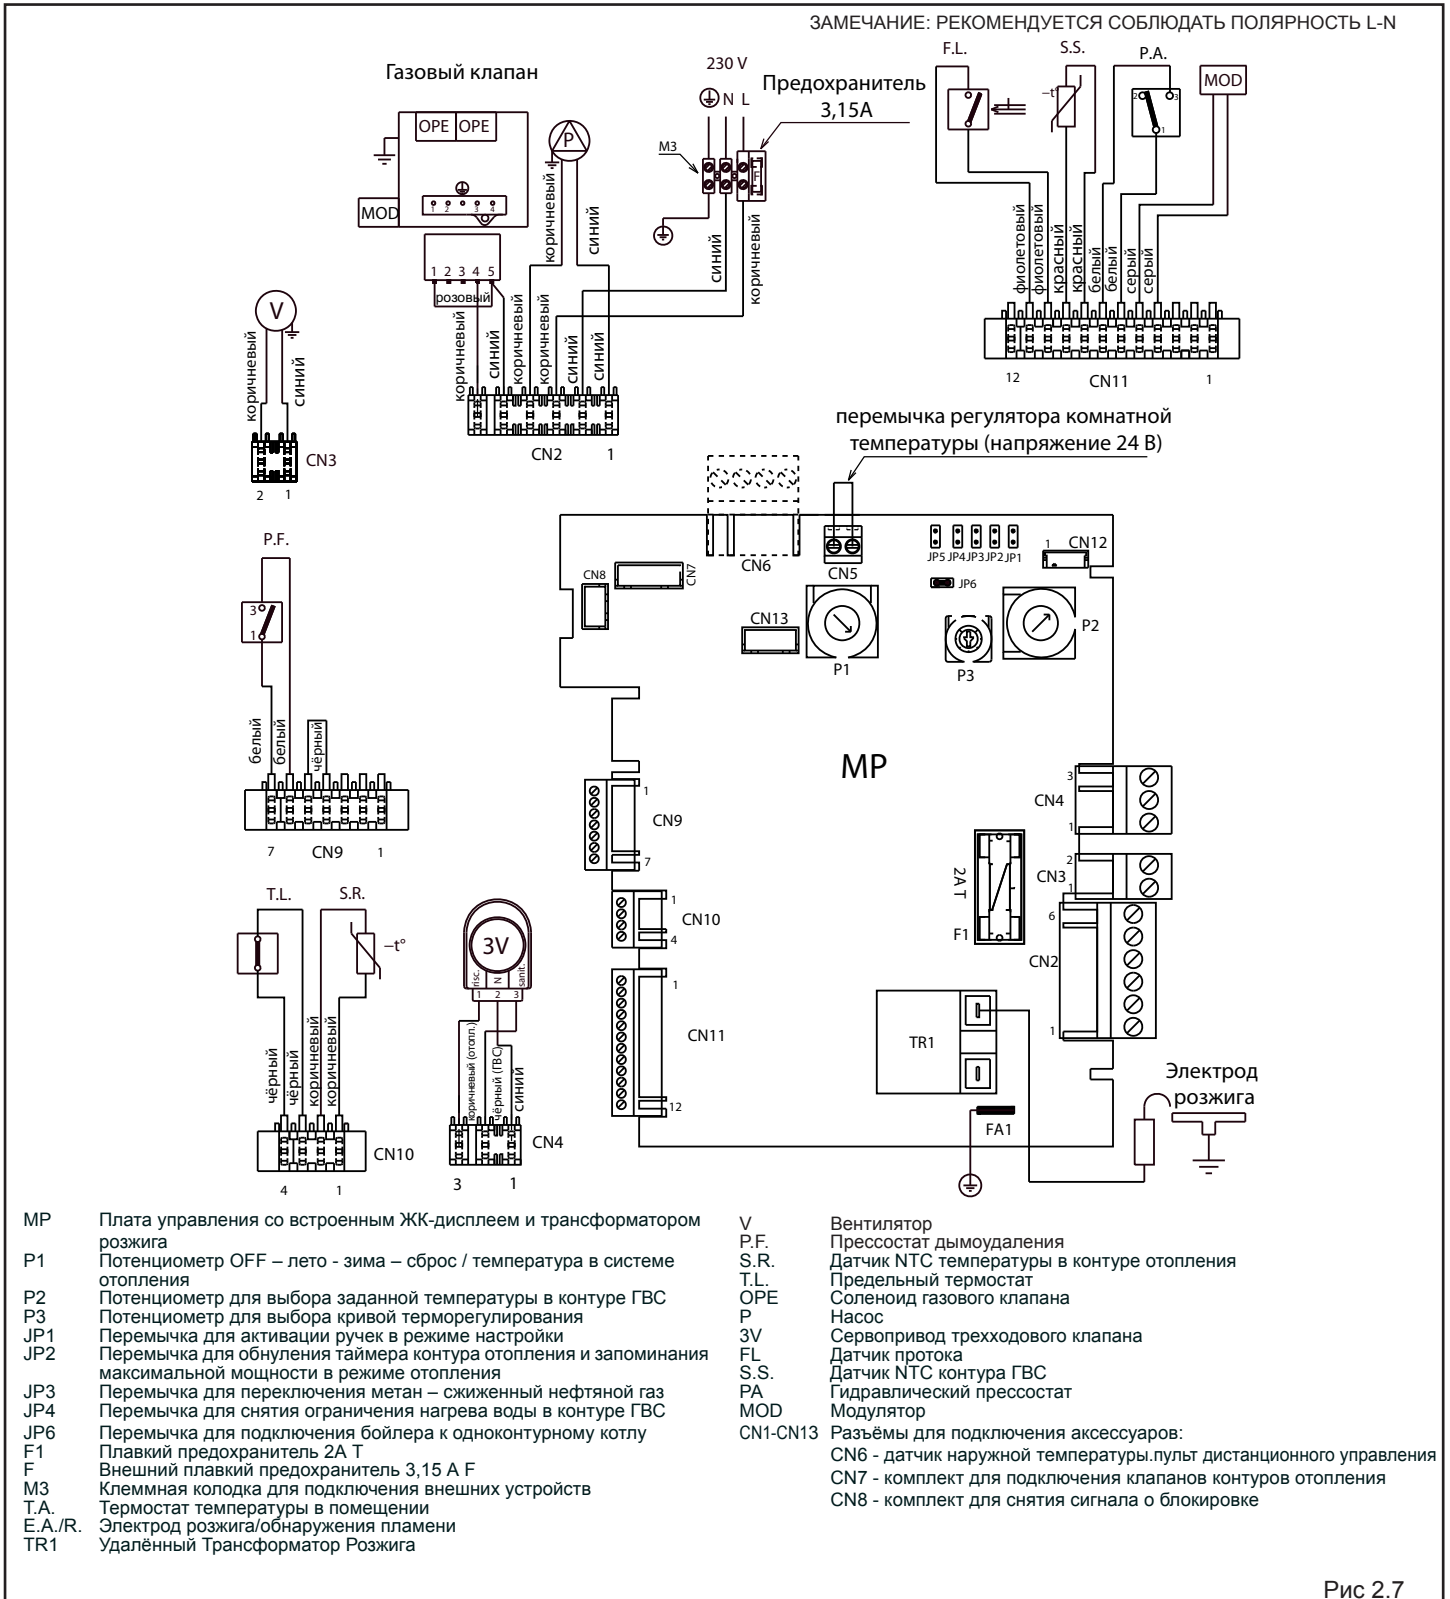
ЗАМЕЧАНИЕ: РЕКОМЕНДУЕТСЯ СОБЛЮДАТЬ ПОЛЯРНОСТЬ L-N

Газовый клапан

OPE OPE

MOD

1 2 3 4 5

розовый

P

коричневый

синий

коричневый

синий

коричневый

коричневый

синий

синий

CN2 1

230 V

N L

M3

F

Предохранитель 3,15A

синий

коричневый

F.L.

S.S.

P.A.

MOD

фиолетовый

фиолетовый

красный

красный

белый

белый

серый

серый

12 CN11 1

V

коричневый

синий

CN3

2 1

перемычка регулятора комнатной температуры (напряжение 24 В)

P.F.

белый

белый

чёрный

7 CN9 1

CN8

CN7

CN6

CN5

CN13

P1

JP5 JP4 JP3 JP2 JP1

CN12

JP6

P3

P2

MP

CN9

CN4

CN3

2A T

F1

CN2

CN10

CN11

TR1

FA1

Электрод розжига

T.L.

S.R.

$-t°$

чёрный

чёрный

коричневый

коричневый

CN10

4 1

3V

risc. N sanit.

1 2 3

коричневый (отопл.)

чёрный (ГВС)

синий

CN4

3 1

MP Плата управления со встроенным ЖК-дисплеем и трансформатором розжига
P1 Потенциометр OFF – лето - зима – сброс / температура в системе отопления
P2 Потенциометр для выбора заданной температуры в контуре ГВС
P3 Потенциометр для выбора кривой терморегулирования
JP1 Перемычка для активации ручек в режиме настройки
JP2 Перемычка для обнуления таймера контура отопления и запоминания максимальной мощности в режиме отопления
JP3 Перемычка для переключения метан – сжиженный нефтяной газ
JP4 Перемычка для снятия ограничения нагрева воды в контуре ГВС
JP6 Перемычка для подключения бойлера к одноконтурному котлу
F1 Плавкий предохранитель 2A T
F Внешний плавкий предохранитель 3,15 A F
M3 Клеммная колодка для подключения внешних устройств
T.A. Термостат температуры в помещении
E.A./R. Электрод розжига/обнаружения пламени
TR1 Удалённый Трансформатор Розжига

V Вентилятор
P.F. Прессостат дымоудаления
S.R. Датчик NTC температуры в контуре отопления
T.L. Предельный термостат
OPE Соленоид газового клапана
P Насос
3V Сервопривод трехходового клапана
FL Датчик протока
S.S. Датчик NTC контура ГВС
PA Гидравлический прессостат
MOD Модулятор
CN1-CN13 Разъёмы для подключения аксессуаров:
CN6 - датчик наружной температуры.пульт дистанционного управления
CN7 - комплект для подключения клапанов контуров отопления
CN8 - комплект для снятия сигнала о блокировке

Рис 2.7